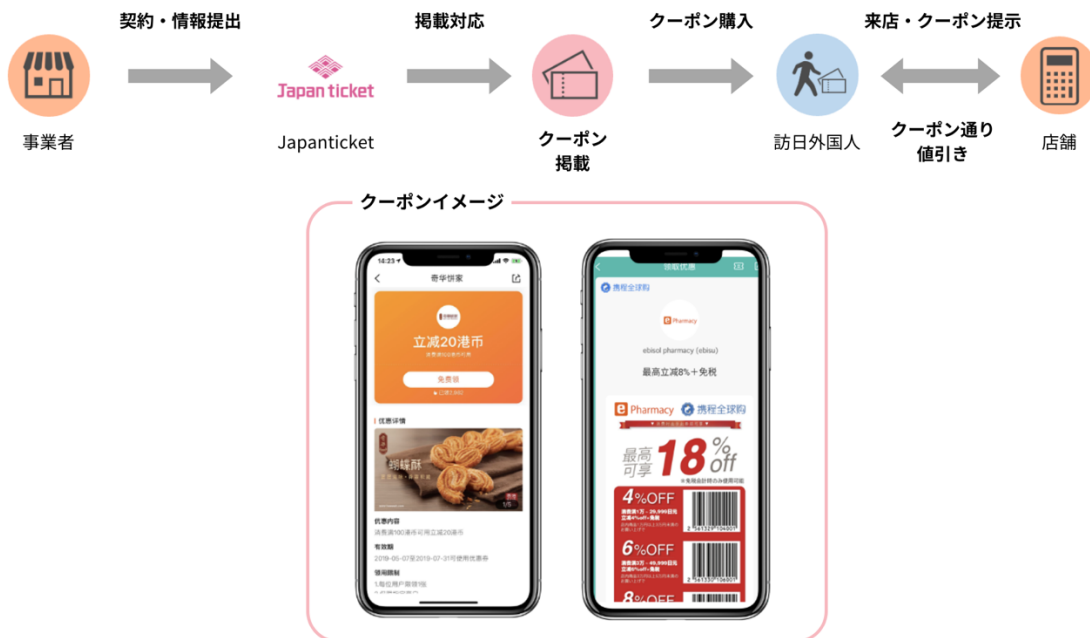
契約・情報提出

掲載対応

クーポン購入

来店・クーポン提示

Japan ticket

事業者

Japanticket

クーポン掲載

訪日外国人

クーポン通り値引き

店舗

クーポンイメージ

奇华饼家

立减20港币

免费领

优惠详情

蝴蝶酥

1/5

优惠内容

有效期

2019-05-07至2019-07-31可使用优惠券

领取优惠

携程全球购

Pharmacy

ebisol pharmacy (ebisu)

最高立减8%＋免税

Pharmacy 携程全球购

最高可享 18%off

4%OFF

6%OFF

8%OFF